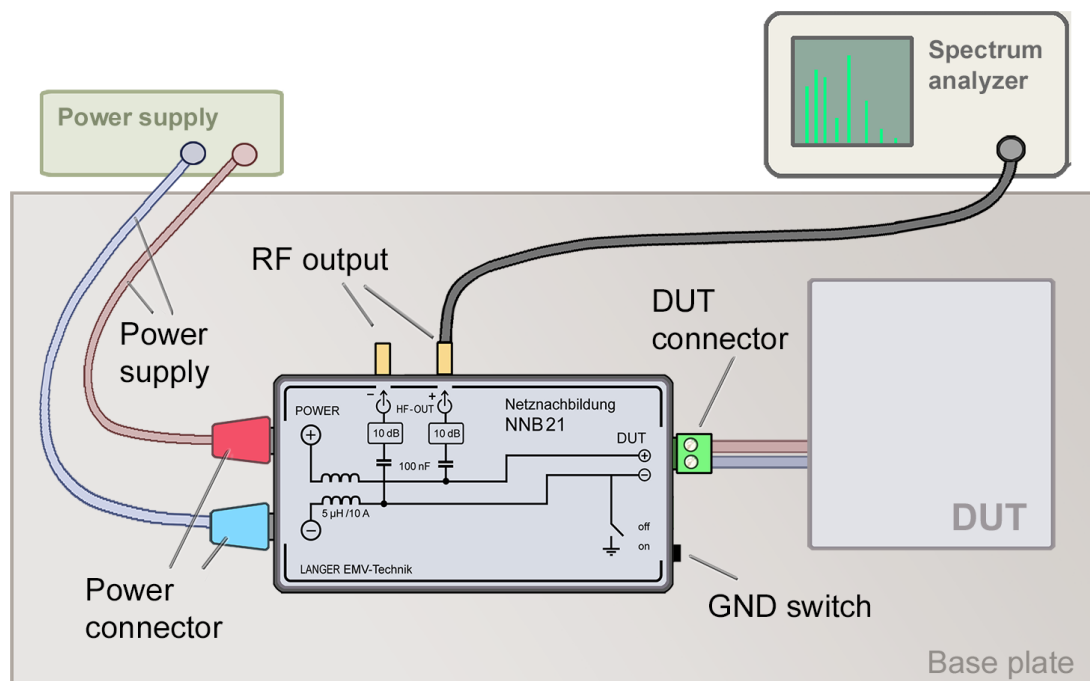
Spectrum analyzer

Power supply

RF output

Power supply

DUT connector

POWER

HF-OUT

Netznachbildung NNB 21

10 dB

10 dB

100 nF

DUT

5 µH / 10 A

off

on

LANGER EMV-Technik

DUT

Power connector

GND switch

Base plate